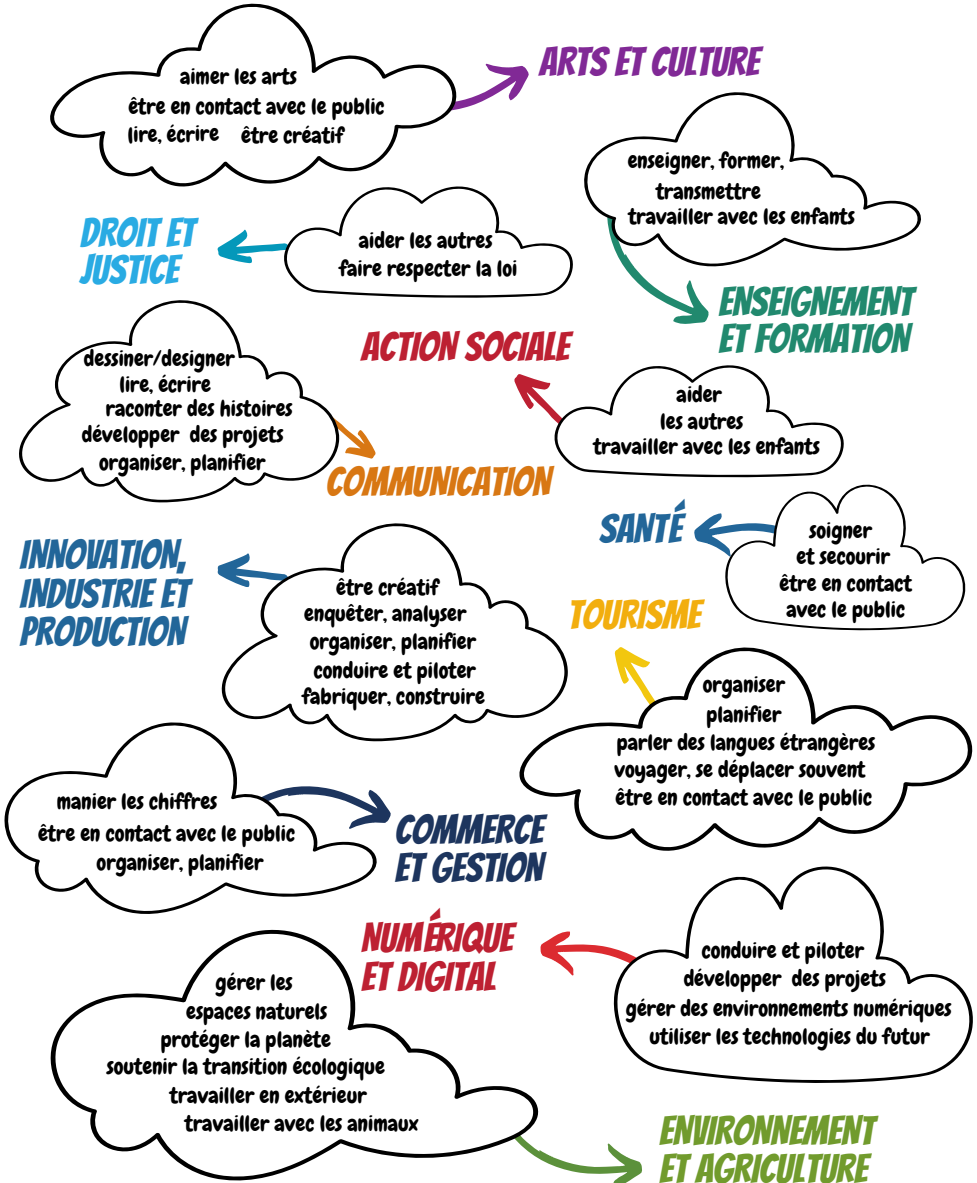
aimer les arts
être en contact avec le public
lire, écrire être créatif

ARTS ET CULTURE

enseigner, former, transmettre
travailler avec les enfants

DROIT ET JUSTICE

aider les autres
faire respecter la loi

ENSEIGNEMENT ET FORMATION

dessiner/designer
lire, écrire
raconter des histoires
développer des projets
organiser, planifier

ACTION SOCIALE

aider les autres
travailler avec les enfants

COMMUNICATION

SANTÉ

soigner et secourir
être en contact avec le public

INNOVATION, INDUSTRIE ET PRODUCTION

être créatif
enquêter, analyser
organiser, planifier
conduire et piloter
fabriquer, construire

TOURISME

organiser
planifier
parler des langues étrangères
voyager, se déplacer souvent
être en contact avec le public

manier les chiffres
être en contact avec le public
organiser, planifier

COMMERCE ET GESTION

NUMÉRIQUE ET DIGITAL

conduire et piloter
développer des projets
gérer des environnements numériques
utiliser les technologies du futur

gérer les espaces naturels
protéger la planète
soutenir la transition écologique
travailler en extérieur
travailler avec les animaux

ENVIRONNEMENT ET AGRICULTURE